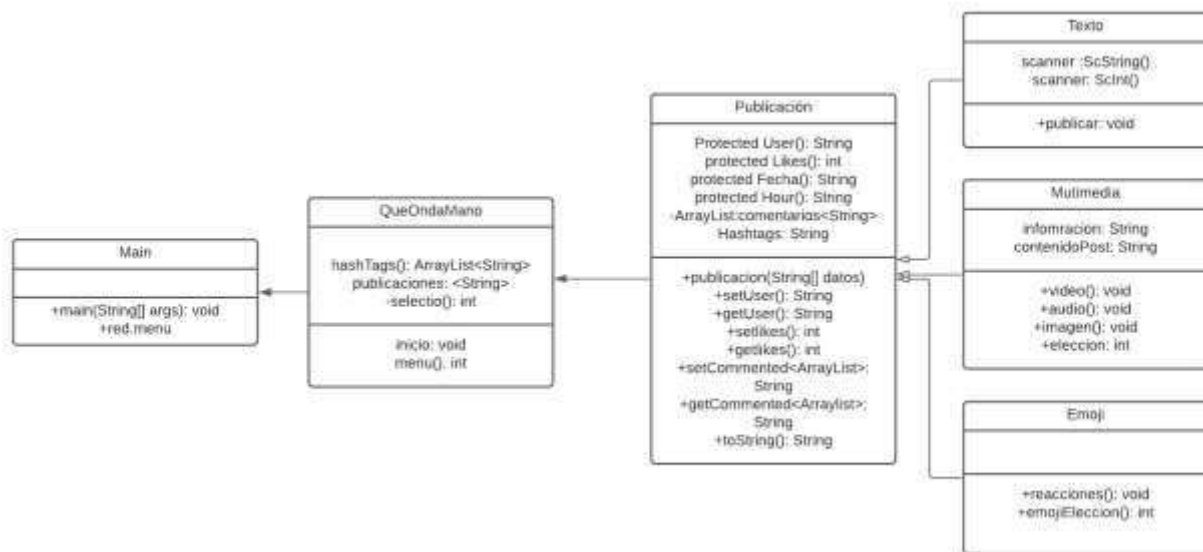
Main

+main(String[] args): void
+red.menu

QueOndaMano

hashTags(): ArrayList<String>
publicaciones: <String>
-selectio(): int

inicio: void
menu(). int

Publicación

Protected User(): String
protected Likes(): int
protected Fecha(): String
protected Hour(): String
-ArrayList:comentarios<String>
Hashtags: String

+publicacion(String[] datos)
+setUser(): String
+getUser(): String
+setlikes(): int
+getlikes(): int
+setCommented<ArrayList>: String
+getCommented<Arraylist>: String
+toString(): String

Texto

scanner :ScString()
scanner: ScInt()

+publicar: void

Mutimedia

infomracion: String
contenidoPost: String

+video(): void
+audio(): void
+imagen(): void
+eleccion: int

Emoji

+reacciones(): void
+emojiEleccion(): int